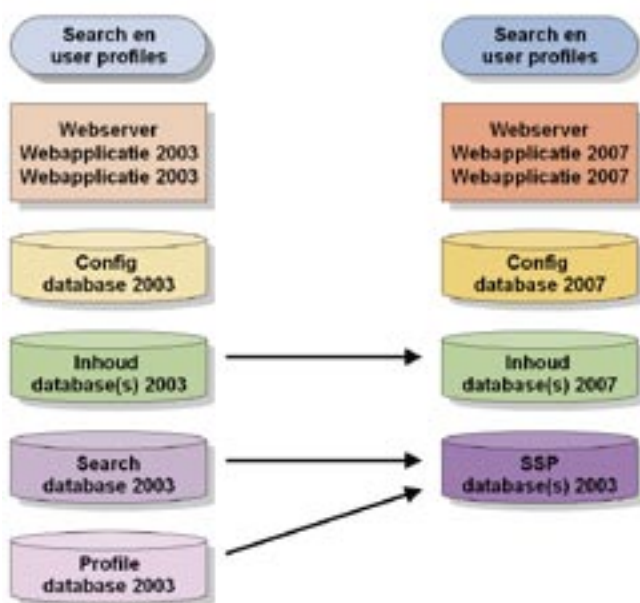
Search en user profiles

Webserver
Webapplicatie 2003
Webapplicatie 2003

Config database 2003

Inhoud database(s) 2003

Search database 2003

Profile database 2003

Search en user profiles

Webserver
Webapplicatie 2007
Webapplicatie 2007

Config database 2007

Inhoud database(s) 2007

SSP database(s) 2003